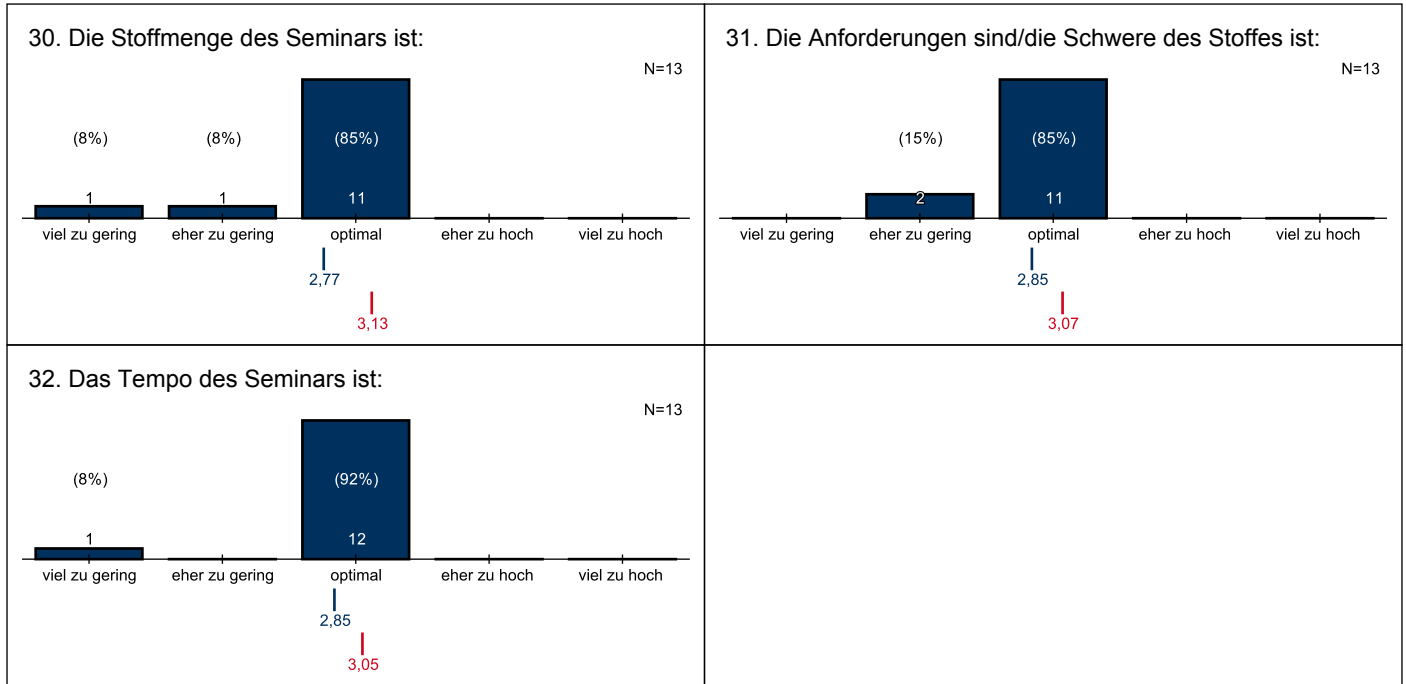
30. Die Stoffmenge des Seminars ist:

N=13

(8%)
1
(8%)
1
(85%)
11

viel zu gering
eher zu gering
optimal
eher zu hoch
viel zu hoch

2,77
3,13

31. Die Anforderungen sind/die Schwere des Stoffes ist:

N=13

(15%)
2
(85%)
11

viel zu gering
eher zu gering
optimal
eher zu hoch
viel zu hoch

2,85
3,07

32. Das Tempo des Seminars ist:

N=13

(8%)
1
(92%)
12

viel zu gering
eher zu gering
optimal
eher zu hoch
viel zu hoch

2,85
3,05